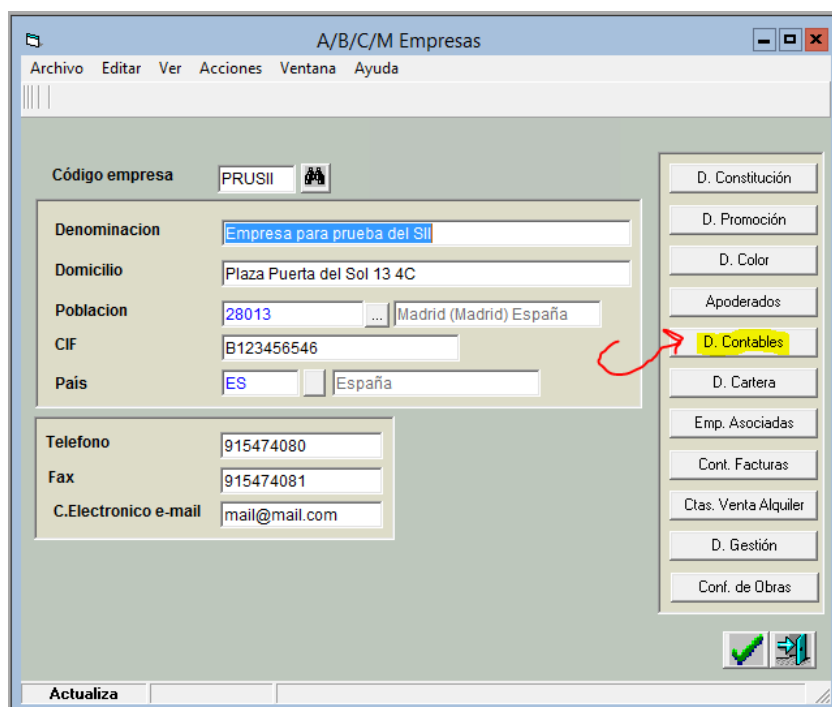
A/B/C/M Empresas

Archivo Editar Ver Acciones Ventana Ayuda

Código empresa PRUSII

Denominacion Empresa para prueba del SII

Domicilio Plaza Puerta del Sol 13 4C

Poblacion 28013 ... Madrid (Madrid) España

CIF B123456546

Pais ES España

Telefono 915474080

Fax 915474081

C.Electronico e-mail mail@mail.com

D. Constitución
D. Promoción
D. Color
Apoderados
D. Contables
D. Cartera
Emp. Asociadas
Cont. Facturas
Ctas. Venta Alquiler
D. Gestión
Conf. de Obras

Actualiza